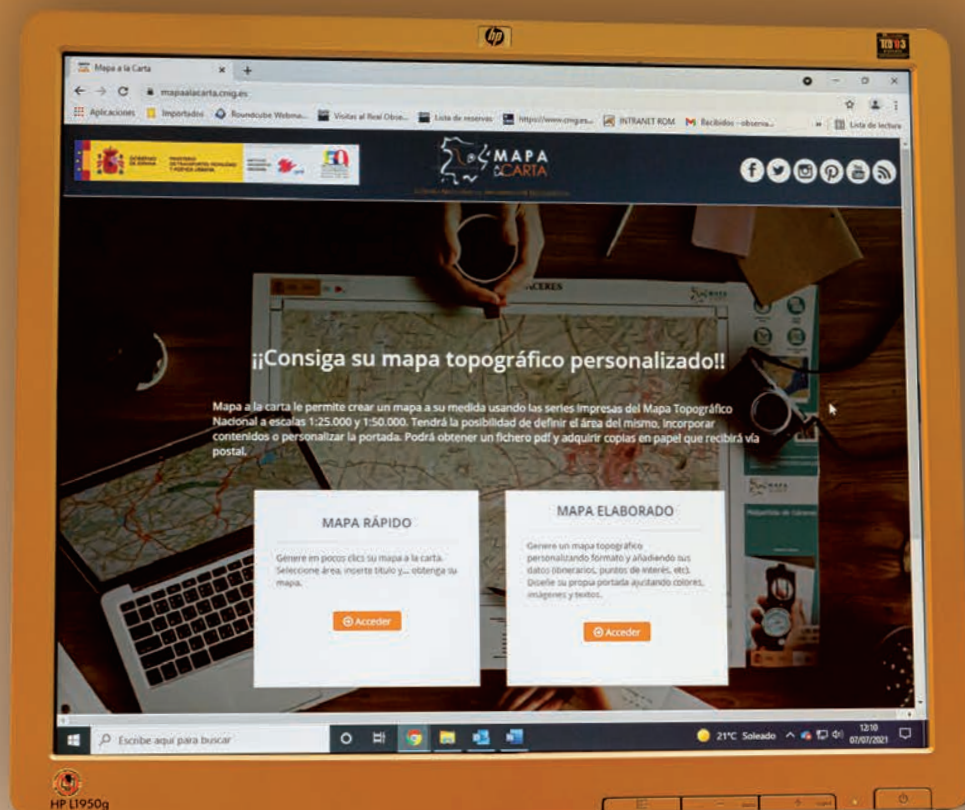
Mapa a la Carta
mapaalacarta.cnig.es
Aplicaciones Importados Roundcube Webma... Visitas al Real Obse... Lista de reservas https://www.cniges... INTRANET ROM Recibidos - observa... Lista de lectura

GOBIERNO DE ESPAÑA MINISTERIO DE TRANSPORTES, MOVILIDAD Y AGENDA URBANA

MAPA a la CARTA

¡¡Consiga su mapa topográfico personalizado!!

Mapa a la carta le permite crear un mapa a su medida usando las series impresas del Mapa Topográfico Nacional a escalas 1:25.000 y 1:50.000. Tendrá la posibilidad de definir el área del mismo, incorporar contenidos o personalizar la portada. Podrá obtener un fichero pdf y adquirir copias en papel que recibirá vía postal.

MAPA RÁPIDO

Genere en pocos clics su mapa a la carta. Seleccione área, inserte título y... obtenga su mapa.

Acceder

MAPA ELABORADO

Genere un mapa topográfico personalizando formato y añadiendo sus datos (itinerarios, puntos de interés, etc). Diseñe su propia portada ajustando colores, imágenes y textos.

Acceder

Escribe aquí para buscar
21°C Soleado 12:10 07/07/2021

HP L1950g